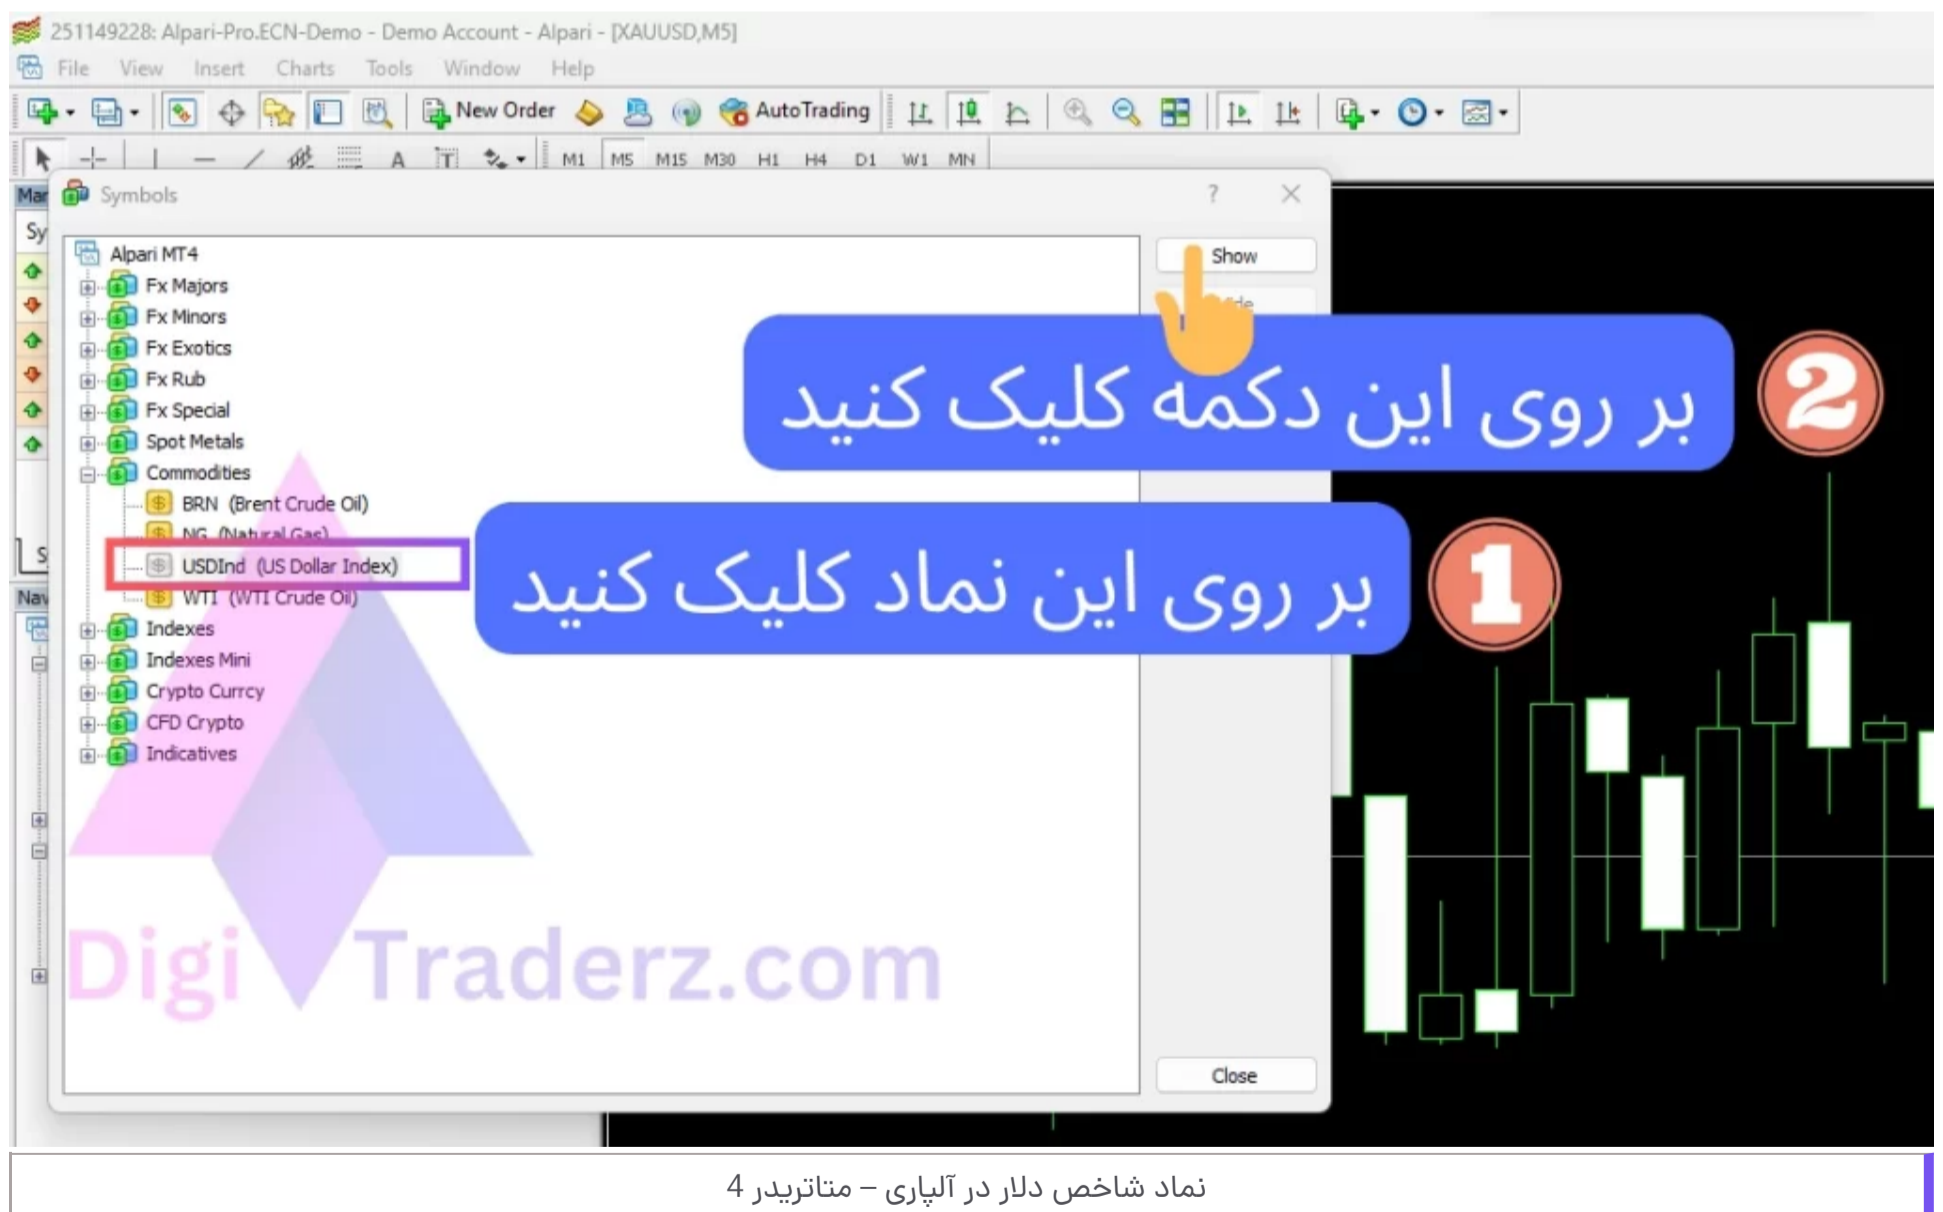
251149228: Alpari-Pro.ECN-Demo - Demo Account - Alpari - [XAUUSD,M5]

File View Insert Charts Tools Window Help

New Order AutoTrading

M1 M5 M15 M30 H1 H4 D1 W1 MN

Mar

Sy

Symbols

?

Alpari MT4
Fx Majors
Fx Minors
Fx Exotics
Fx Rub
Fx Special
Spot Metals
Commodities
BRN (Brent Crude Oil)
NG (Natural Gas)
USDInd (US Dollar Index)
WTI (WTI Crude Oil)
Indexes
Indexes Mini
Crypto Currcy
CFD Crypto
Indicatives

Show

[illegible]

Close

Nav

2 بر روی این دکمه کلیک کنید

1 بر روی این نماد کلیک کنید

DigiTraderz.com

نماد شاخص دلار در آلپاری – متاتریدر 4